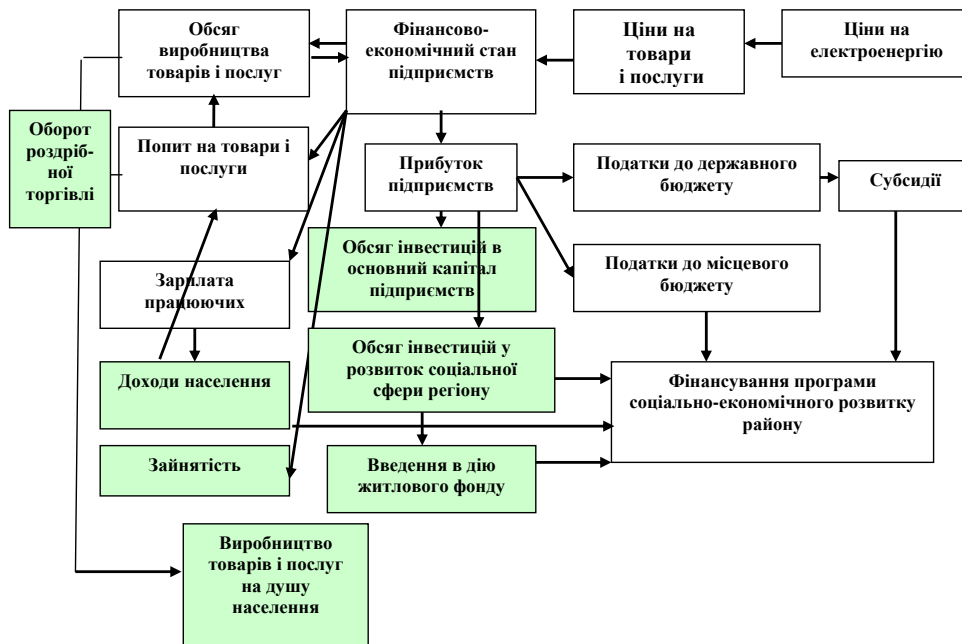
Обсяг виробництва товарів і послуг

Фінансово-економічний стан підприємств

Ціни на товари і послуги

Ціни на електроенергію

Оборот роздрібної торгівлі

Попит на товари і послуги

Прибуток підприємств

Податки до державного бюджету

Субсидії

Обсяг інвестицій в основний капітал підприємств

Зарплата працюючих

Податки до місцевого бюджету

Обсяг інвестицій у розвиток соціальної сфери регіону

Доходи населення

Фінансування програми соціально-економічного розвитку району

Зайнятість

Введення в дію житлового фонду

Виробництво товарів і послуг на душу населення